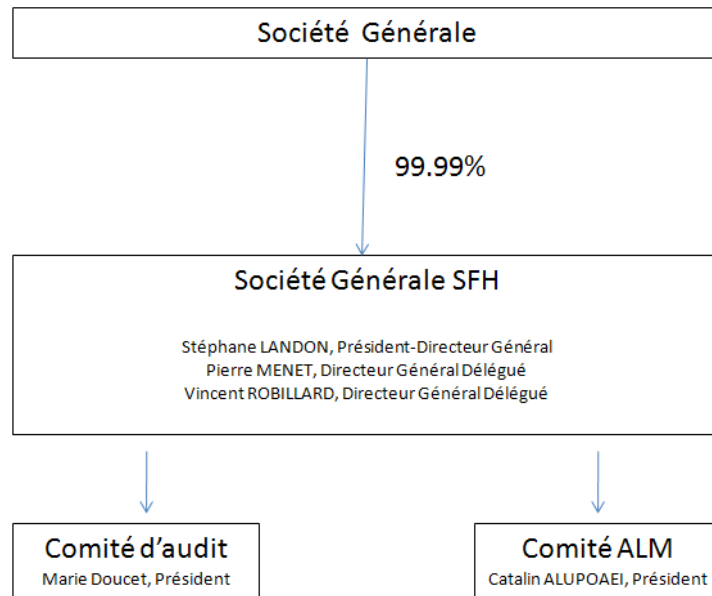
Société Générale

99.99%

Société Générale SFH

Stéphane LANDON, Président-Directeur Général
Pierre MENET, Directeur Général Délégué
Vincent ROBILLARD, Directeur Général Délégué

Comité d'audit
Marie Doucet, Président

Comité ALM
Catalin ALUPOAEI, Président